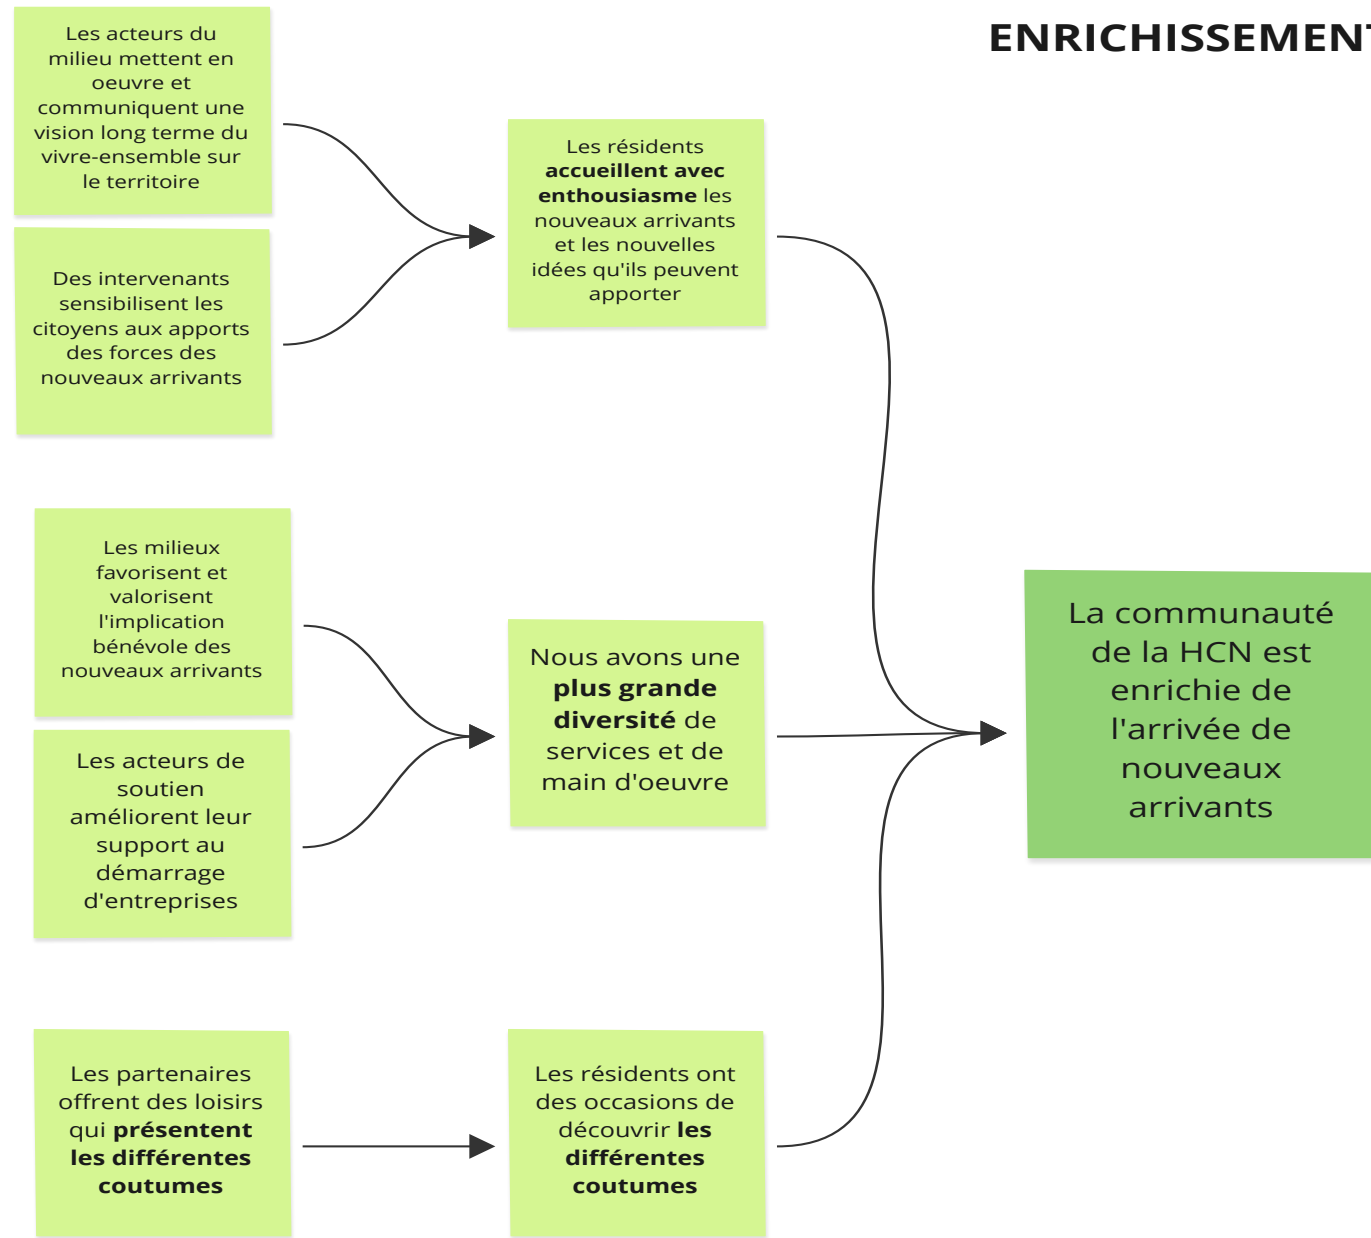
ENRICHISSEMENT

Les acteurs du milieu mettent en oeuvre et communiquent une vision long terme du vivre-ensemble sur le territoire

Des intervenants sensibilisent les citoyens aux apports des forces des nouveaux arrivants

Les résidents **accueillent avec enthousiasme** les nouveaux arrivants et les nouvelles idées qu'ils peuvent apporter

Les milieux favorisent et valorisent l'implication bénévole des nouveaux arrivants

Les acteurs de soutien améliorent leur support au démarrage d'entreprises

Nous avons une **plus grande diversité** de services et de main d'oeuvre

La communauté de la HCN est enrichie de l'arrivée de nouveaux arrivants

Les partenaires offrent des loisirs qui **présentent les différentes coutumes**

Les résidents ont des occasions de découvrir **les différentes coutumes**